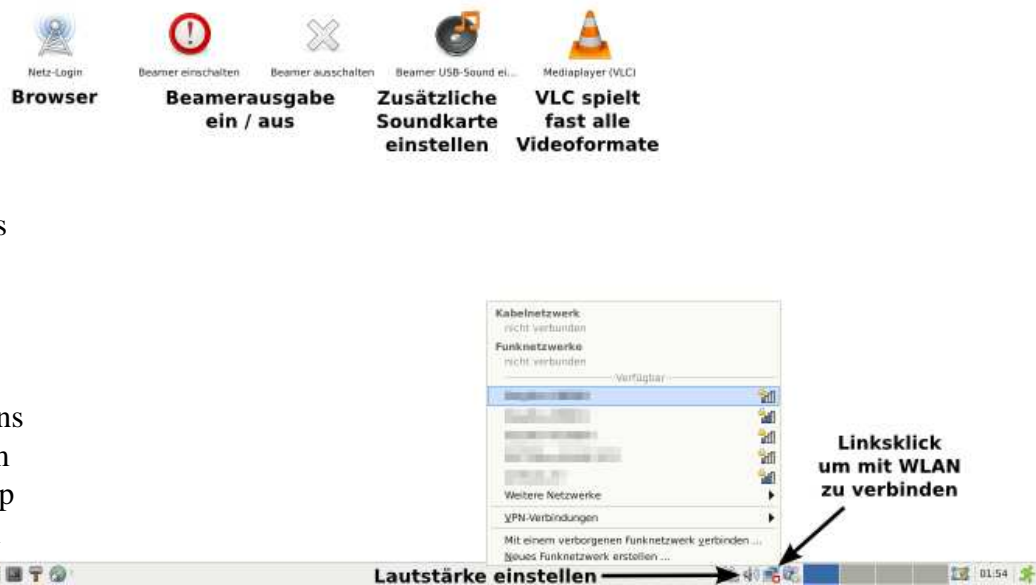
Netz-Login
Browser

Beamer einschalten
Beamer ausschalten
Beamerausgabe ein / aus

Beamer USB-Sound ei...
Zusätzliche Soundkarte einstellen

Mediaplayer (VLC)
VLC spielt fast alle Videoformate

s

ns
n
p

Kabelnetzwerk
nicht verbunden
Funknetzwerke
nicht verbunden
Verfügbar
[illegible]
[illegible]
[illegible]
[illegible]
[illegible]
Weitere Netzwerke
VPN-Verbindungen
Mit einem verborgenen Funknetzwerk verbinden ...
Neues Funknetzwerk erstellen ...

Linksklick um mit WLAN zu verbinden

Lautstärke einstellen

01:54